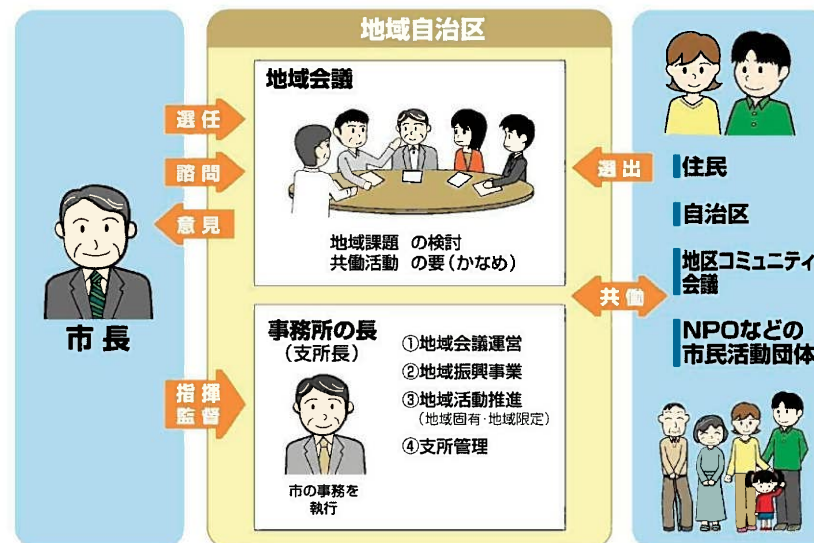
地域自治区

選任

諮問

意見

市長

指揮監督

地域会議

地域課題 の検討
共働活動 の要(かなめ)

事務所の長
(支所長)

①地域会議運営
②地域振興事業
③地域活動推進
(地域固有・地域限定)
④支所管理

市の事務を執行

選出

共働

住民

自治区

地区コミュニティ会議

NPOなどの市民活動団体